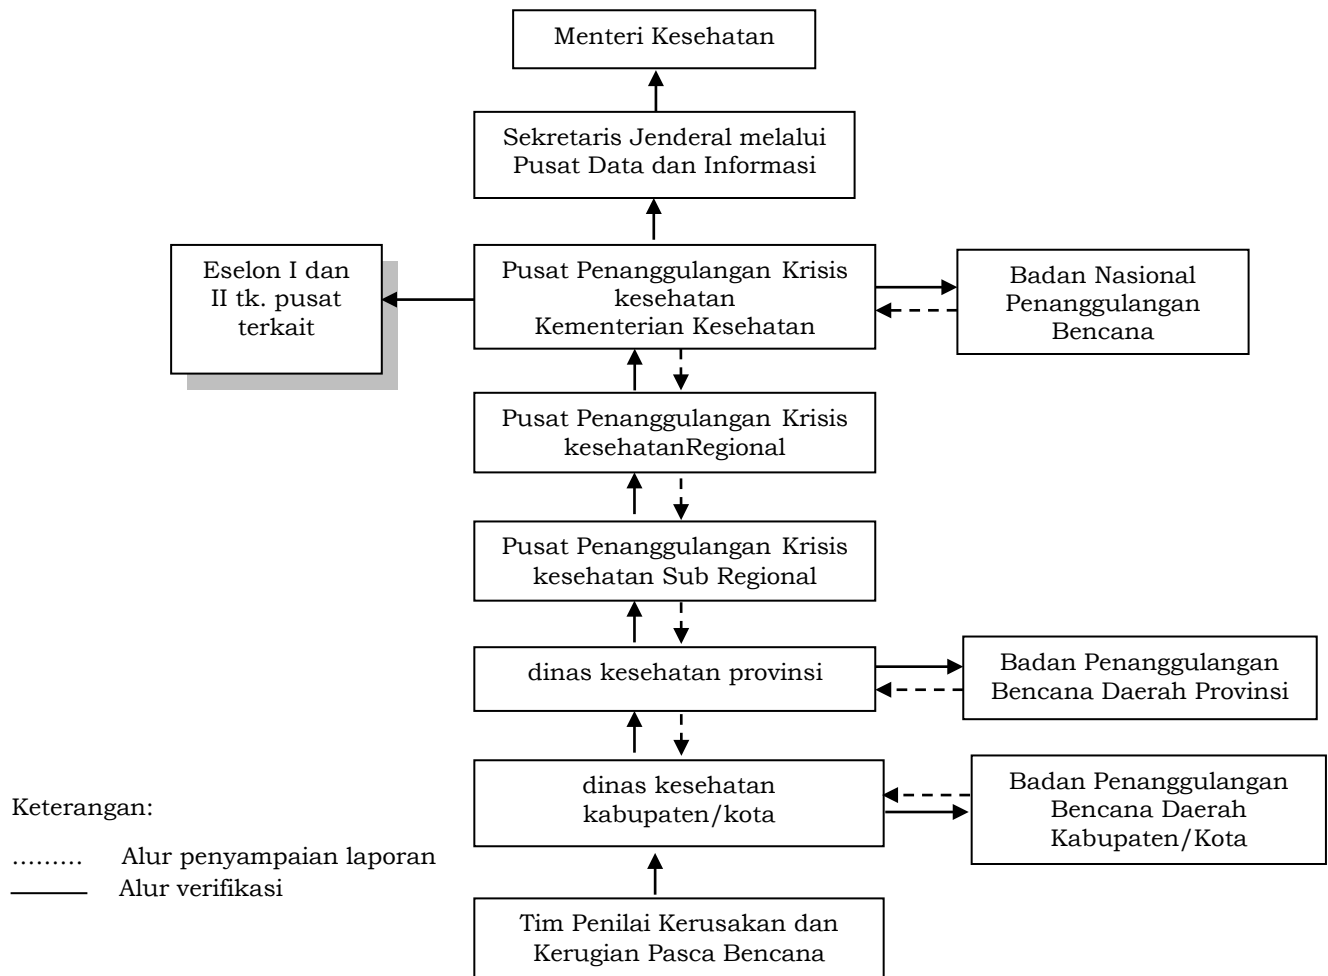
Menteri Kesehatan

Sekretaris Jenderal melalui Pusat Data dan Informasi

Eselon I dan II tk. pusat terkait

Pusat Penanggulangan Krisis kesehatan Kementerian Kesehatan

Badan Nasional Penanggulangan Bencana

Pusat Penanggulangan Krisis kesehatanRegional

Pusat Penanggulangan Krisis kesehatan Sub Regional

dinas kesehatan provinsi

Badan Penanggulangan Bencana Daerah Provinsi

dinas kesehatan kabupaten/kota

Badan Penanggulangan Bencana Daerah Kabupaten/Kota

Tim Penilai Kerusakan dan Kerugian Pasca Bencana

Keterangan:

……… Alur penyampaian laporan
——— Alur verifikasi